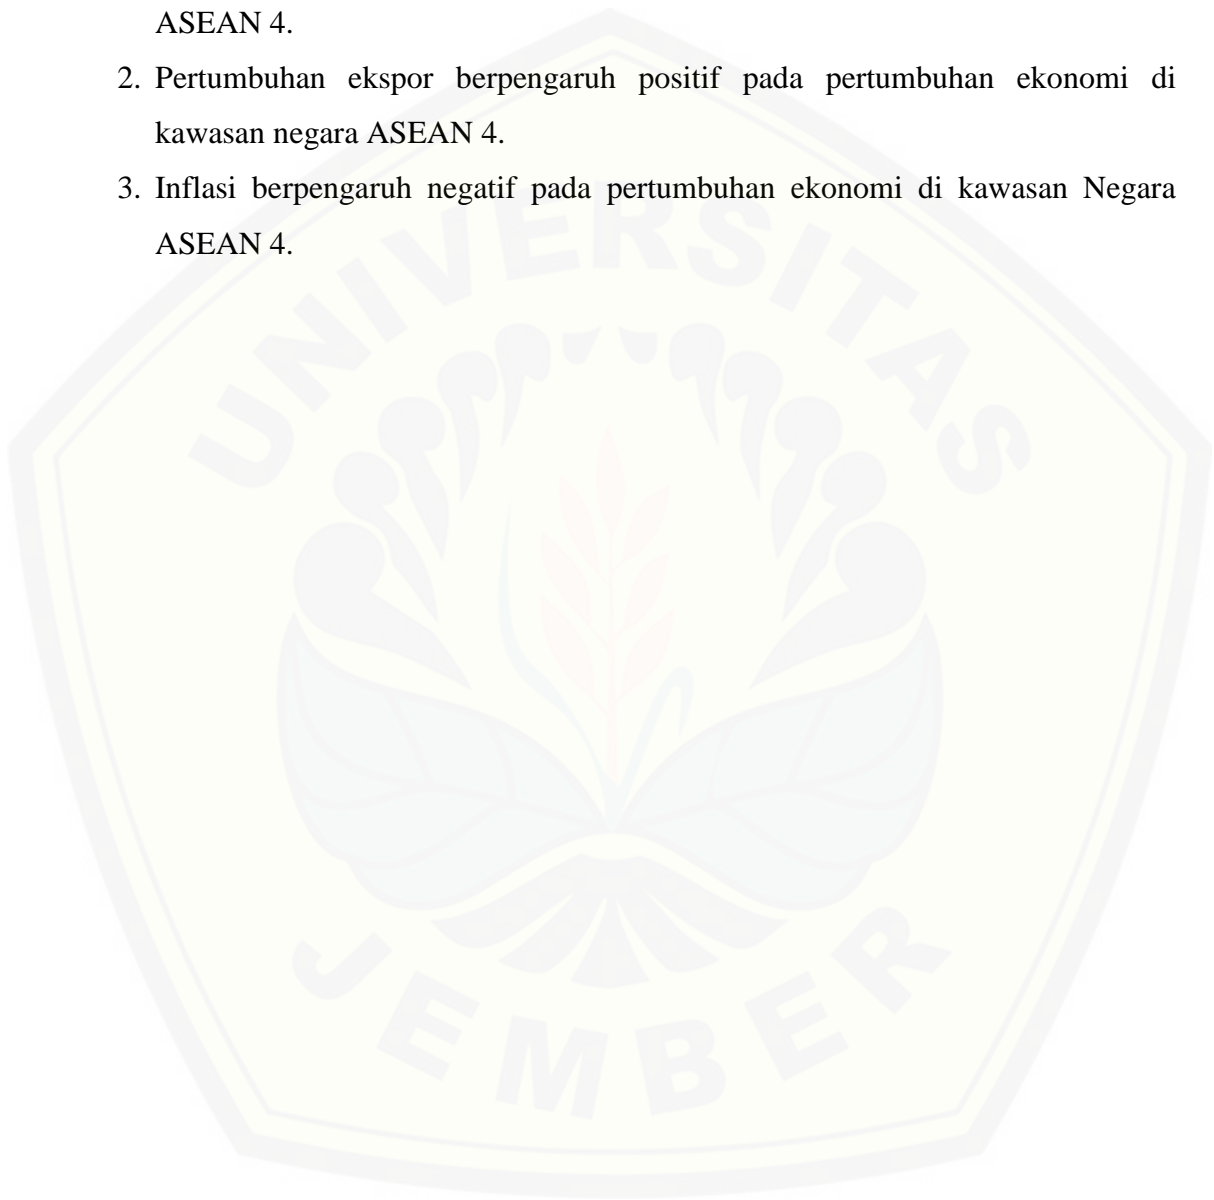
ASEAN 4.

2. Pertumbuhan ekspor berpengaruh positif pada pertumbuhan ekonomi di kawasan negara ASEAN 4.

3. Inflasi berpengaruh negatif pada pertumbuhan ekonomi di kawasan Negara ASEAN 4.

UNIVERSITAS JEMBER